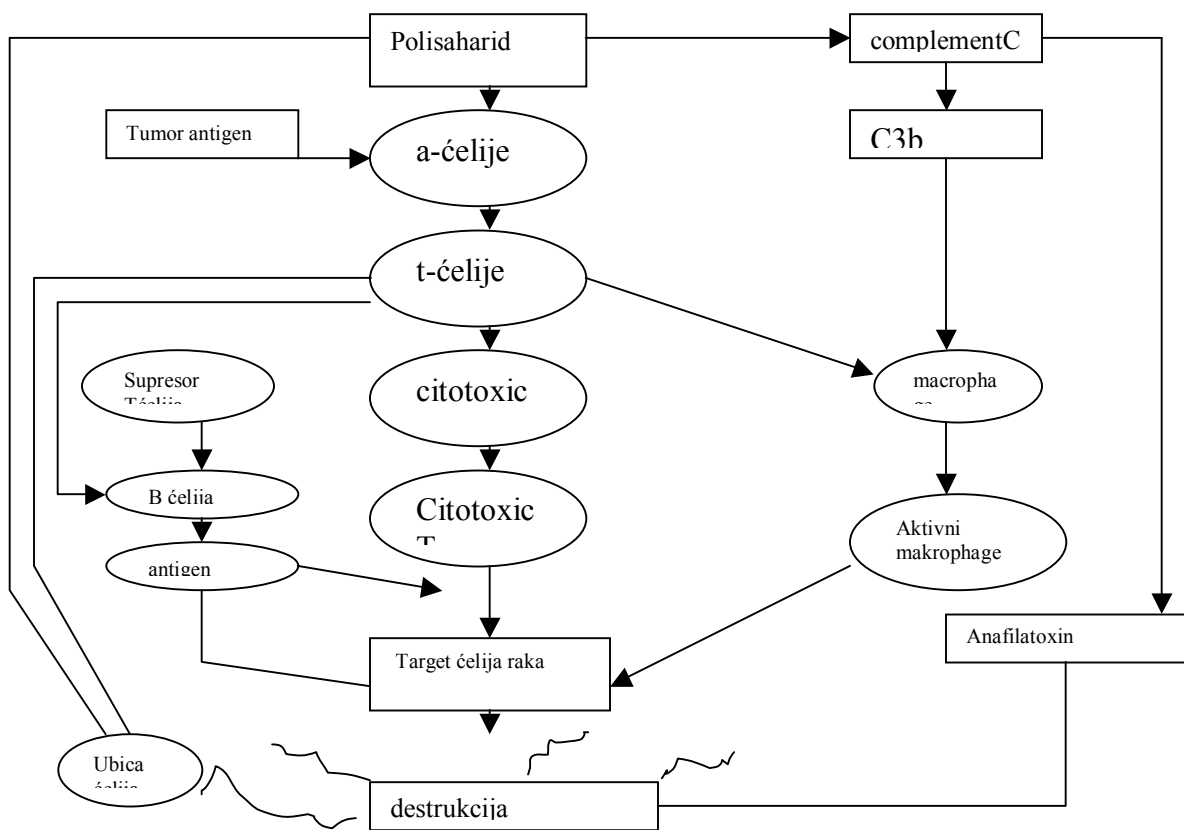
Polisaharid

complementC

Tumor antigen

a-ćelije

C3b

t-ćelije

Supresor T-ćelije

citotoxic

macrophage

B ćelija

Citotoxic T

antigen

Aktivni makrophage

Anafilatoxin

Target ćelija raka

Ubica ćelije

destrukcija